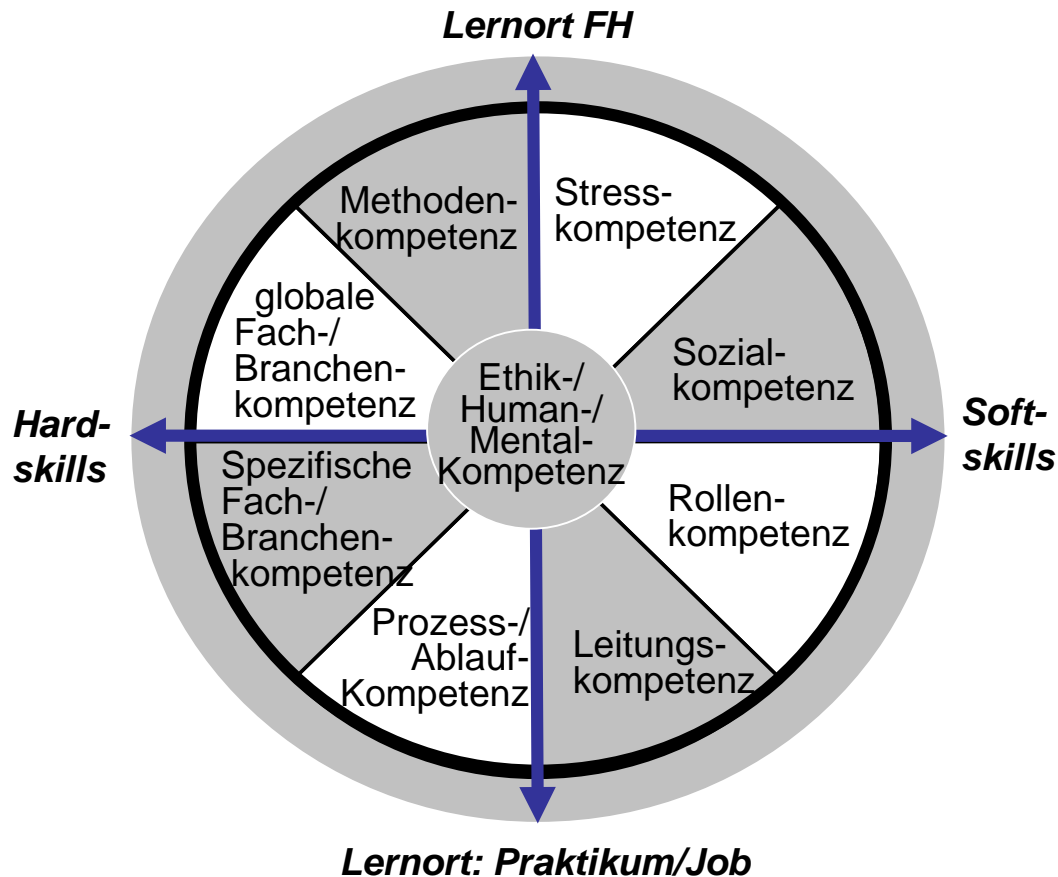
Lernort FH

Methodenkompetenz

Stresskompetenz

globale Fach-/ Branchenkompetenz

Ethik-/ Human-/ Mental-Kompetenz

Sozialkompetenz

Hard-skills

Soft-skills

Spezifische Fach-/ Branchenkompetenz

Rollenkompetenz

Prozess-/ Ablauf-Kompetenz

Leitungskompetenz

Lernort: Praktikum/Job